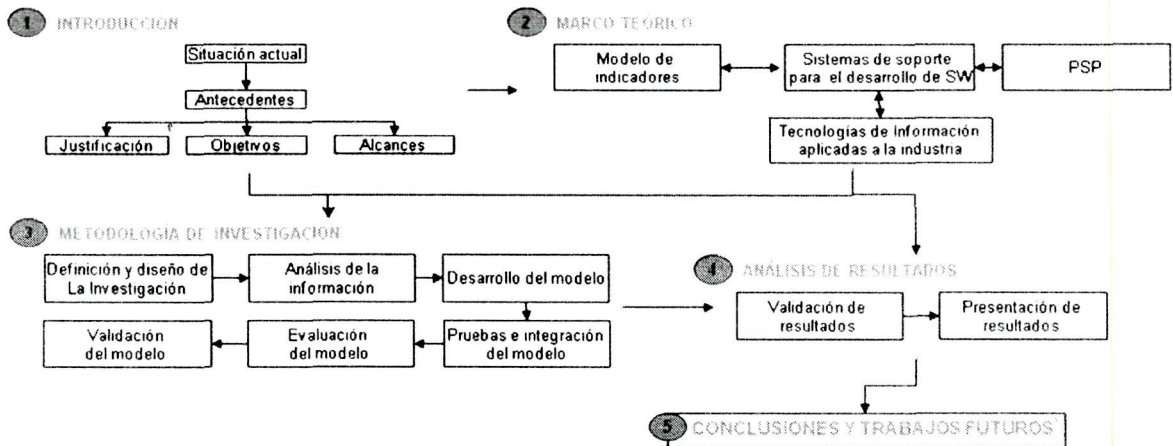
1 INTRODUCCION

Situación actual

Antecedentes

Justificación

Objetivos

Alcances

2 MARCO TEÓRICO

Modelo de indicadores

Sistemas de soporte para el desarrollo de SW

PSP

Tecnologías de Información aplicadas a la industria

3 METODOLOGÍA DE INVESTIGACIÓN

Definición y diseño de La Investigación

Análisis de la información

Desarrollo del modelo

Pruebas e integración del modelo

Evaluación del modelo

Validación del modelo

4 ANÁLISIS DE RESULTADOS

Validación de resultados

Presentación de resultados

5 CONCLUSIONES Y TRABAJOS FUTUROS